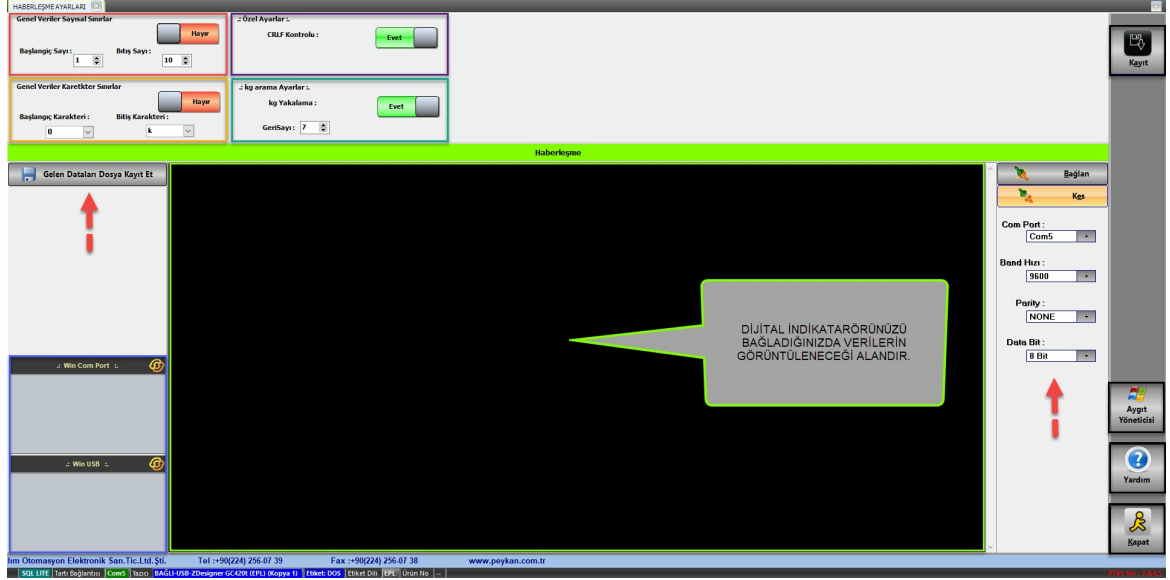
HABERLEŞME AYARLARI

Genel Veriler Sayısal Sınırlar
Hayır
Başlangıç Sayı : 1
Bitiş Sayı : 10

.: Özel Ayarlar :.
CRLF Kontrolu :
Evet

Kayıt

Genel Veriler Karetkter Sınırlar
Hayır
Başlangıç Karakteri : 0
Bitiş Karakteri : k

.: kg arama Ayarlar :.
kg Yakalama :
Evet
GeriSayı : 7

Haberleşme

Gelen Dataları Dosya Kayıt Et

Bağlan
Kes

Com Port :
Com5
Baud Hızı :
9600
Parity :
NONE
Data Bit :
8 Bit

DİJİTAL İNDİKATARÖRÜNÜZÜ BAĞLADIĞINIZDA VERİLERİN GÖRÜNTÜLENECEĞİ ALANDIR.

.: Win Com Port :.

.: Win USB :.

Aygıt Yöneticisi

Yardım

Kapat

lım Otomasyon Elektronik San.Tic.Ltd.Şti. Tel :+90(224) 256 07 39 Fax :+90(224) 256 07 38 www.peykan.com.tr

SQL LITE | Tartı Bağlantısı | Com5 | Yazıcı | BAĞLI-USB-ZDesigner GC420t (EPL) (Kopya 1) | Etiket: DOS | Etiket Dili | EPL | Ürün No | ..